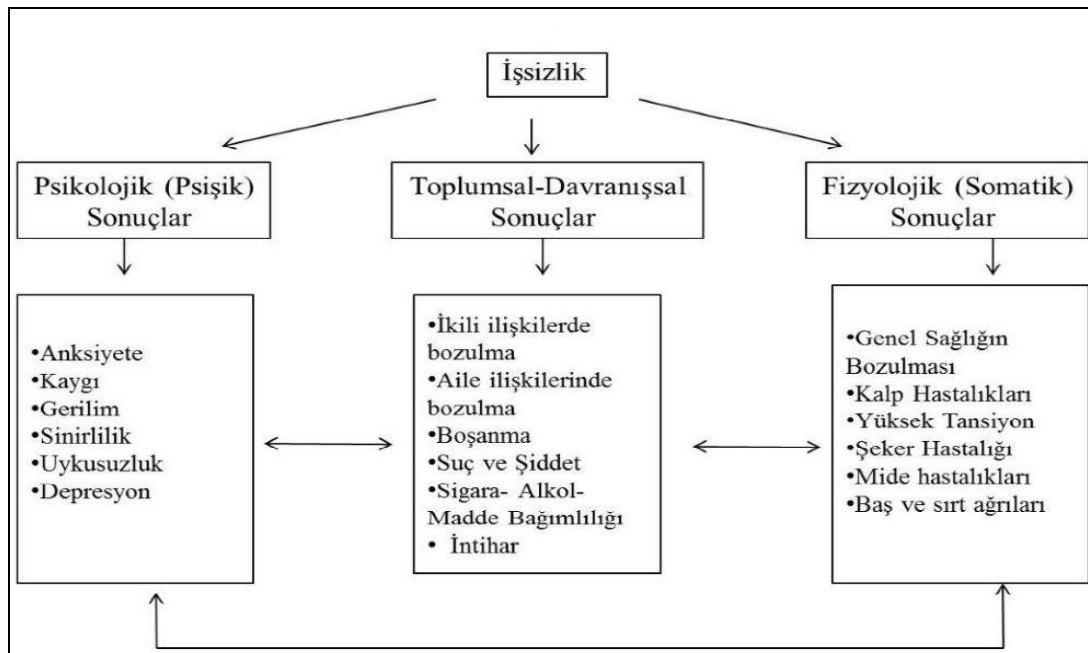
İşsizlik

Psikolojik (Psişik) Sonuçlar

Toplumsal-Davranışsal Sonuçlar

Fizyolojik (Somatik) Sonuçlar

•Anksiyete
•Kaygı
•Gerilim
•Sinirlilik
•Uykusuzluk
•Depresyon

•İkili ilişkilerde bozulma
•Aile ilişkilerinde bozulma
•Boşanma
•Suç ve Şiddet
•Sigara- Alkol- Madde Bağımlılığı
• İntihar

•Genel Sağlığın Bozulması
•Kalp Hastalıkları
•Yüksek Tansiyon
•Şeker Hastalığı
•Mide hastalıkları
•Baş ve sırt ağrıları